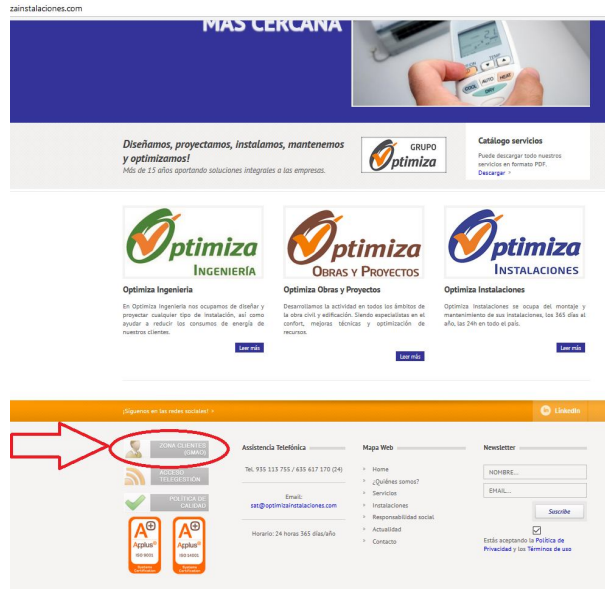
zainstalaciones.com

MÁS CERCANA

COOL AUTO HEAT DRY

Diseñamos, proyectamos, instalamos, mantenemos y optimizamos!
Más de 15 años aportando soluciones integrales a las empresas.

GRUPO
Optimiza

Catálogo servicios
Puede descargar todo nuestros servicios en formato PDF.
Descargar >

Optimiza
INGENIERÍA

Optimiza
OBRAS Y PROYECTOS

Optimiza
INSTALACIONES

Optimiza Ingeniería
En Optimiza Ingeniería nos ocupamos de diseñar y proyectar cualquier tipo de instalación, así como ayudar a reducir los consumos de energía de nuestros clientes.
Leer más

Optimiza Obras y Proyectos
Desarrollamos la actividad en todos los ámbitos de la obra civil y edificación. Siendo especialistas en el confort, mejoras técnicas y optimización de recursos.
Leer más

Optimiza Instalaciones
Optimiza Instalaciones se ocupa del montaje y mantenimiento de sus instalaciones, los 365 días al año, las 24h en todo el país.
Leer más

¡Síguenos en las redes sociales! >
LinkedIn

ZONA CLIENTES (GMAO)
ACCESO TELEGESTIÓN
POLÍTICA DE CALIDAD

Applus ISO 9001
Applus ISO 14001

Assistencia Telefónica
Tel. 935 113 755 / 635 617 170 (24)
Email:
sat@optimizainstalaciones.com
Horario: 24 horas 365 días/año

Mapa Web
Home
¿Quiénes somos?
Servicios
Instalaciones
Responsabilidad social
Actualidad
Contacto

Newsletter
NOMBRE...
EMAIL...
Suscribe
Estás aceptando la Política de Privacidad y los Términos de uso